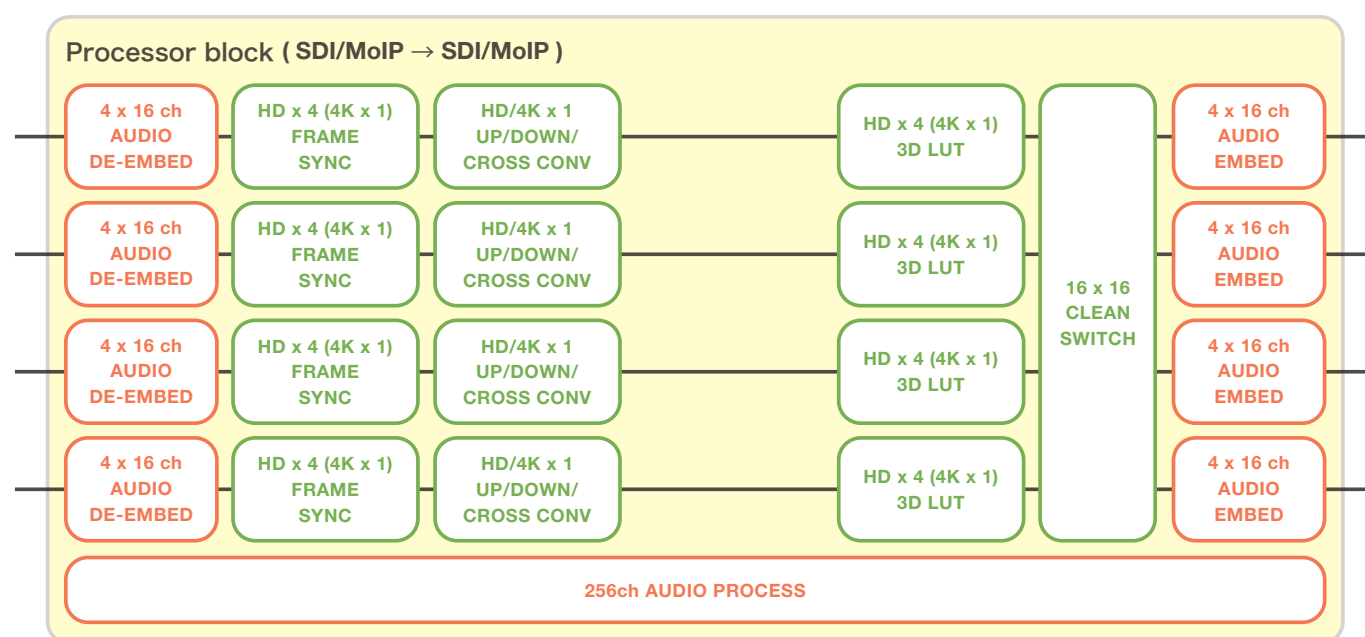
Processor block ( SDI/MoIP → SDI/MoIP )

4 x 16 ch AUDIO DE-EMBED

HD x 4 (4K x 1) FRAME SYNC

HD/4K x 1 UP/DOWN/ CROSS CONV

HD x 4 (4K x 1) 3D LUT

4 x 16 ch AUDIO EMBED

4 x 16 ch AUDIO DE-EMBED

HD x 4 (4K x 1) FRAME SYNC

HD/4K x 1 UP/DOWN/ CROSS CONV

HD x 4 (4K x 1) 3D LUT

16 x 16 CLEAN SWITCH

4 x 16 ch AUDIO EMBED

4 x 16 ch AUDIO DE-EMBED

HD x 4 (4K x 1) FRAME SYNC

HD/4K x 1 UP/DOWN/ CROSS CONV

HD x 4 (4K x 1) 3D LUT

4 x 16 ch AUDIO EMBED

4 x 16 ch AUDIO DE-EMBED

HD x 4 (4K x 1) FRAME SYNC

HD/4K x 1 UP/DOWN/ CROSS CONV

HD x 4 (4K x 1) 3D LUT

4 x 16 ch AUDIO EMBED

256ch AUDIO PROCESS